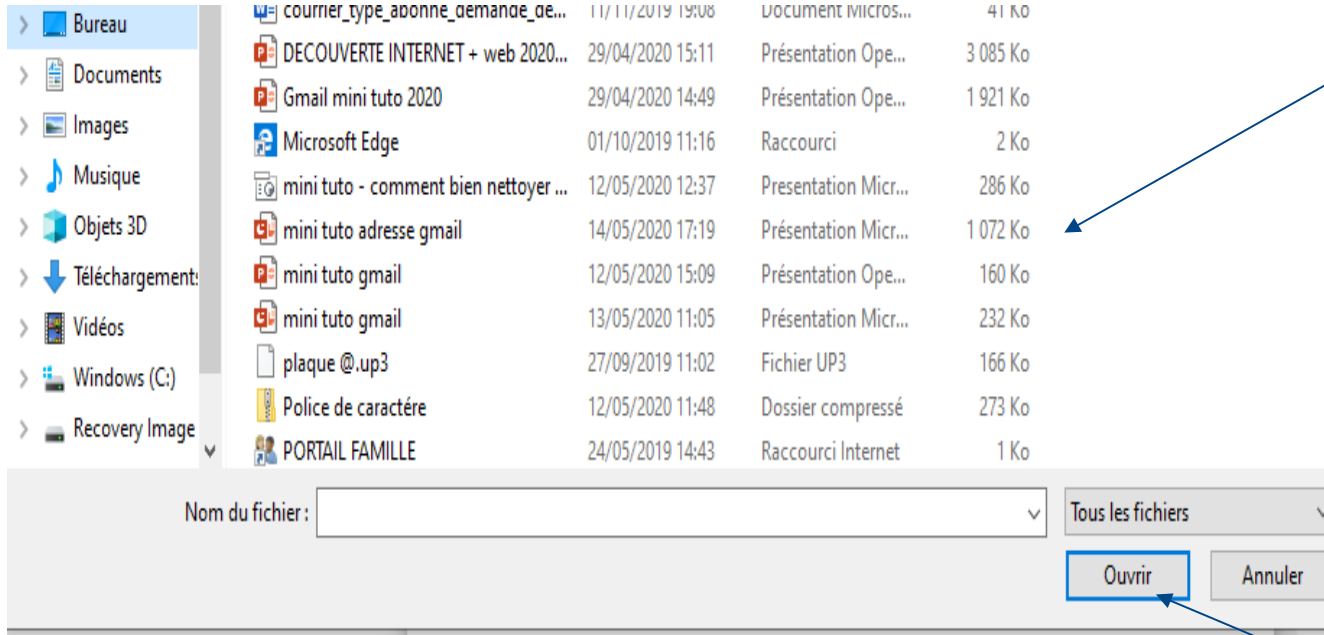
Bureau
Documents
Images
Musique
Objets 3D
Téléchargements
Vidéos
Windows (C:)
Recovery Image

| | | | |
|---|---|---|---|
| courrier_type_abonne_demande_de... | 11/11/2019 19:08 | Document Micros... | 41 Ko |
| DECOUVERTE INTERNET + web 2020... | 29/04/2020 15:11 | Présentation Ope... | 3 085 Ko |
| Gmail mini tuto 2020 | 29/04/2020 14:49 | Présentation Ope... | 1 921 Ko |
| Microsoft Edge | 01/10/2019 11:16 | Raccourci | 2 Ko |
| mini tuto - comment bien nettoyer ... | 12/05/2020 12:37 | Presentation Micr... | 286 Ko |
| mini tuto adresse gmail | 14/05/2020 17:19 | Présentation Micr... | 1 072 Ko |
| mini tuto gmail | 12/05/2020 15:09 | Présentation Ope... | 160 Ko |
| mini tuto gmail | 13/05/2020 11:05 | Présentation Micr... | 232 Ko |
| plaque @.up3 | 27/09/2019 11:02 | Fichier UP3 | 166 Ko |
| Police de caractére | 12/05/2020 11:48 | Dossier compressé | 273 Ko |
| PORTAIL FAMILLE | 24/05/2019 14:43 | Raccourci Internet | 1 Ko |

Nom du fichier :
Tous les fichiers
Ouvrir
Annuler